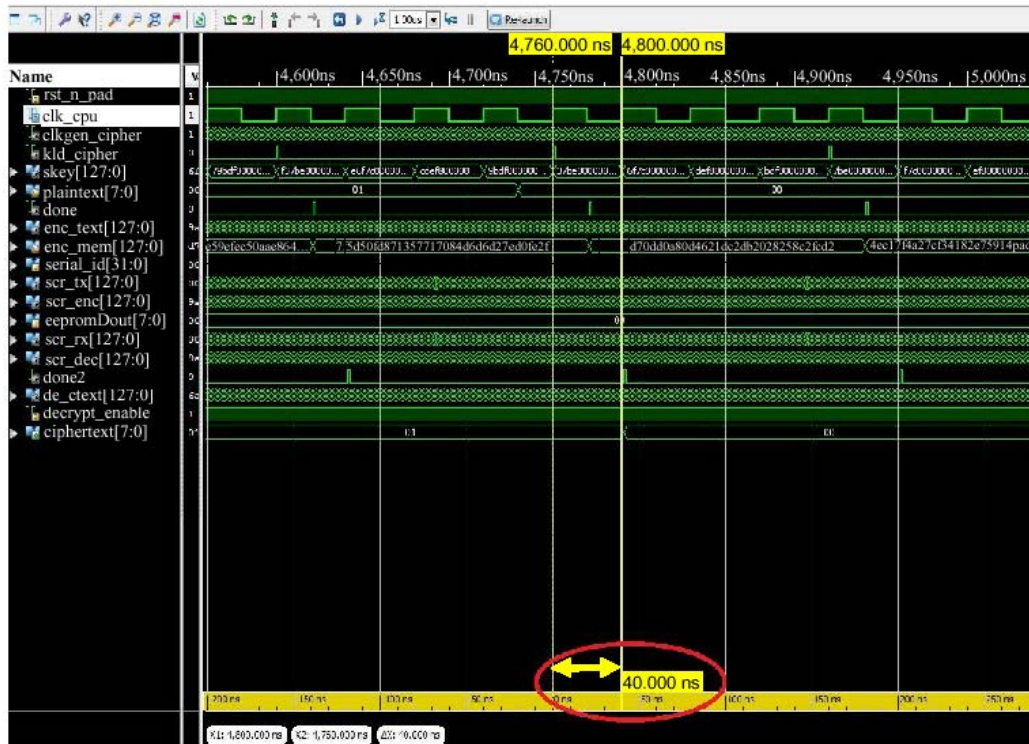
100us Re-launch

4,760.000 ns 4,800.000 ns

Name

4,600ns 4,650ns 4,700ns 4,750ns 4,800ns 4,850ns 4,900ns 4,950ns 5,000ns

rst_n_pad
clk_cpu
clkgen_cipher
kld_cipher
skey[127:0]
plaintext[7:0]
done
enc_text[127:0]
enc_mem[127:0]
serial_id[31:0]
scr_tx[127:0]
scr_enc[127:0]
eepromDout[7:0]
scr_rx[127:0]
scr_dec[127:0]
done2
de_ctext[127:0]
decrypt_enable
ciphertext[7:0]

01
00
e59efec50aae864...
7,5d50fd871357717084d6d6d27ed0fe2f
d70dd0a80d4621dc2db2028258c2fcd2
4ec17f4a27cf34182e75914pac
0
01
00

40.000 ns

200 ns 150 ns 100 ns 50 ns 0 ns 50 ns 100 ns 150 ns 200 ns 250 ns

X1: 4,800.000 ns X2: 4,760.000 ns ΔX: 40.000 ns